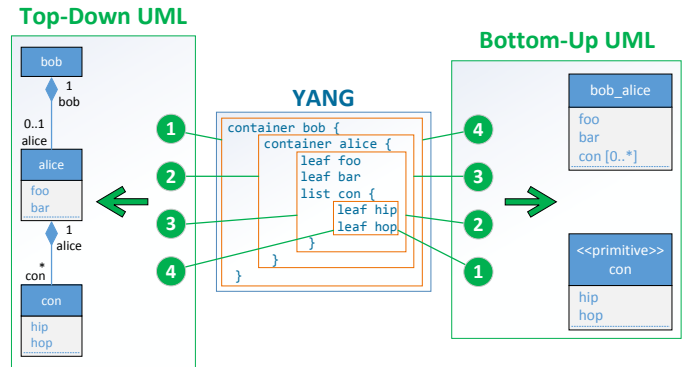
Top-Down UML

bob

1
bob

0..1
alice

alice

foo
bar

1
alice

*
con

con

hip
hop

YANG

1
2
3
4

container bob {
container alice {
leaf foo
leaf bar
list con {
leaf hip
leaf hop
}
}
}

4
3
2
1

Bottom-Up UML

bob_alice

foo
bar
con [0..*]

<<primitive>>
con

hip
hop